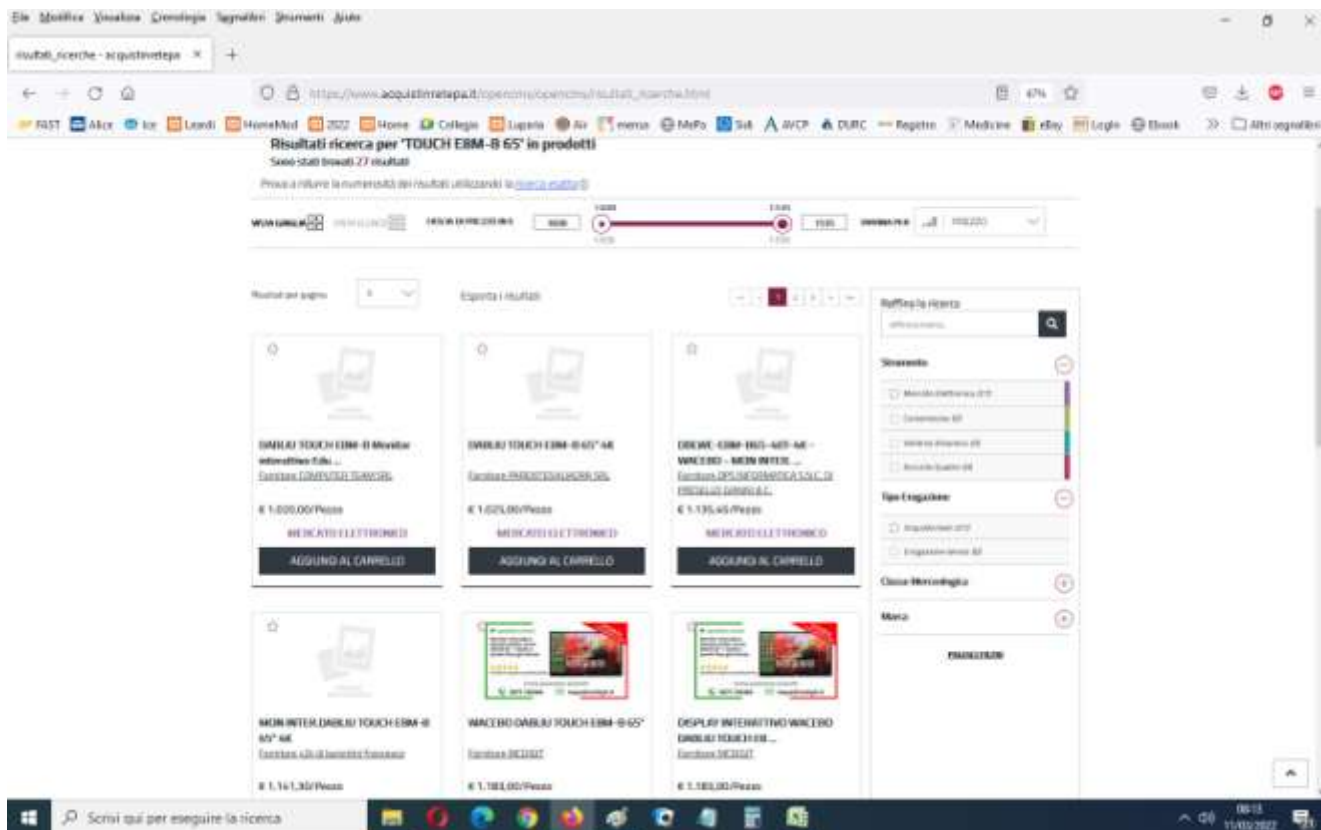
File Modifica Visualizza Cronologia Segnalibri Strumenti Aiuto

risultati_ricerche - acquistinretepa ×

https://www.acquistinretepa.it/opencms/opencms/risultati_ricerche.html 67%

FAST Alice Ice Leardi HomeMed 2022 Home Collegio Lupario Air merca MePa Sol AVCP DURC Registro Medicine eBay Loglo Ebook Altri segnalibri

Risultati ricerca per "TOUCH E8M-8 65" in prodotti
Sono stati trovati 27 risultati

Prova a ridurre la numerosità dei risultati utilizzando la ricerca avanzata

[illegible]

Risultati per pagina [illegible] Esporta i risultati

1

Raffina la ricerca

Strumento

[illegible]

Tipo Erogazione

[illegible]

Classe Merceologica

Marca

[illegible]

DABLIU TOUCH E8M-8 Monitor interattivo Edu...
Fornitore COMPUTER TEAM SRL
€ 1.020,00/Pezzo
MERCATO ELETTRONICO
AGGIUNGI AL CARRELLO

DABLIU TOUCH E8M-8 65" 4K
Fornitore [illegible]
€ 1.025,00/Pezzo
MERCATO ELETTRONICO
AGGIUNGI AL CARRELLO

DBEWE-E8M-865-485-4K - WACEBO - MON INTER...
Fornitore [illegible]
€ 1.135,45/Pezzo
MERCATO ELETTRONICO
AGGIUNGI AL CARRELLO

MON INTER.DABLIU TOUCH E8M-8 65" 4K
Fornitore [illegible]
€ 1.161,30/Pezzo

WACEBO DABLIU TOUCH E8M-8 65"
Fornitore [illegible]
€ 1.183,00/Pezzo

DISPLAY INTERATTIVO WACEBO DABLIU TOUCH E8...
Fornitore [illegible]
€ 1.183,00/Pezzo

Scrivi qui per eseguire la ricerca
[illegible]